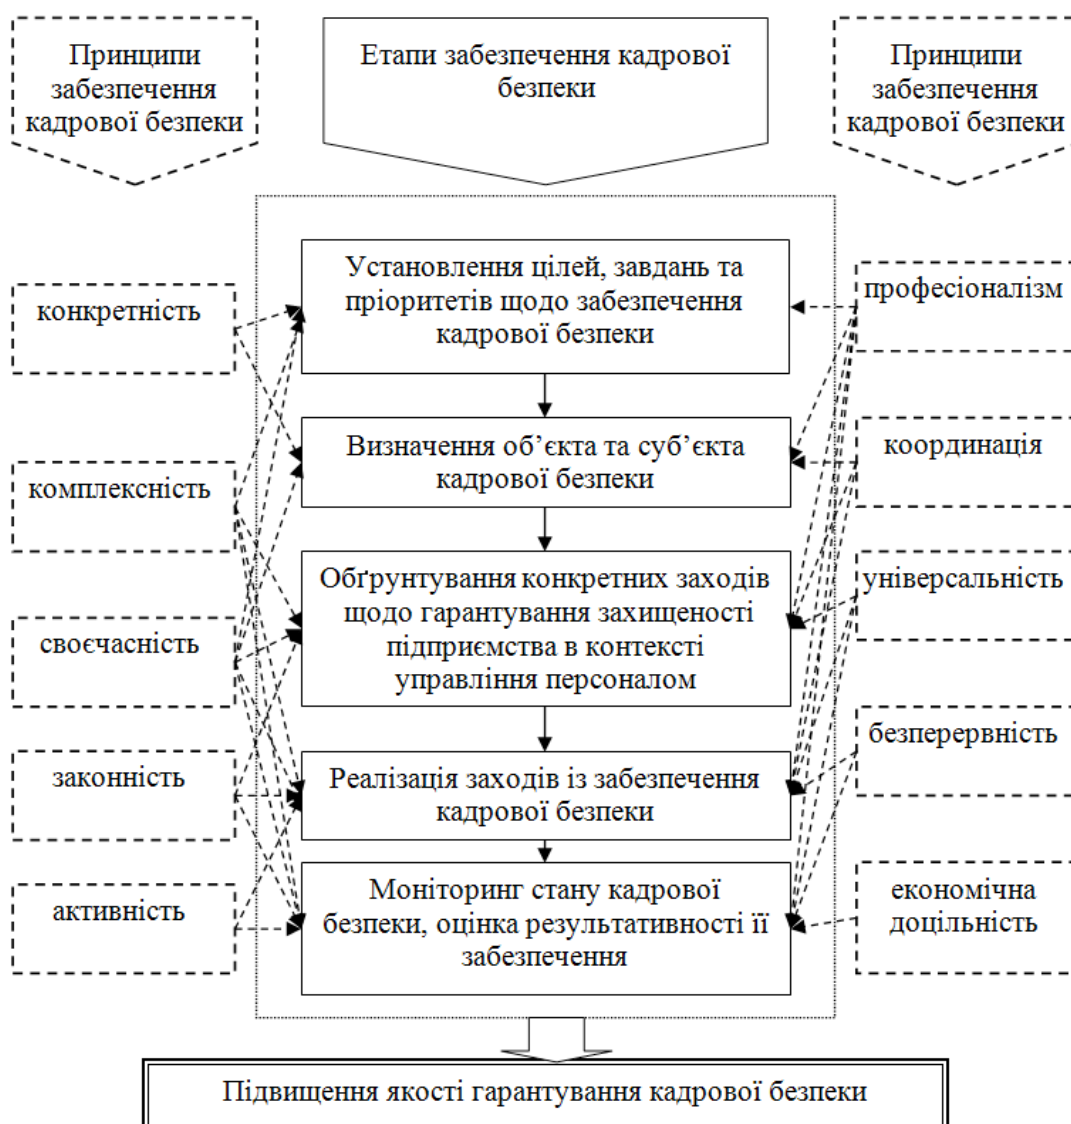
Принципи забезпечення кадрової безпеки

Етапи забезпечення кадрової безпеки

Принципи забезпечення кадрової безпеки

конкретність

комплексність

своєчасність

законність

активність

Установлення цілей, завдань та пріоритетів щодо забезпечення кадрової безпеки

Визначення об’єкта та суб’єкта кадрової безпеки

Обґрунтування конкретних заходів щодо гарантування захищеності підприємства в контексті управління персоналом

Реалізація заходів із забезпечення кадрової безпеки

Моніторинг стану кадрової безпеки, оцінка результативності її забезпечення

професіоналізм

координація

універсальність

безперервність

економічна доцільність

Підвищення якості гарантування кадрової безпеки